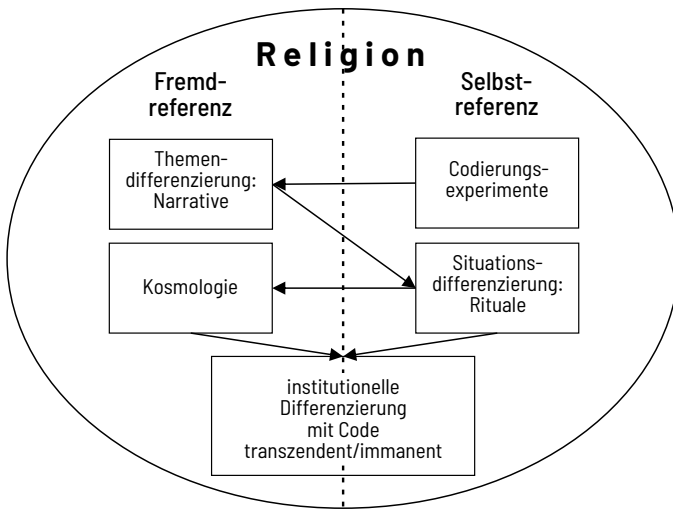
Religion

Fremdreferenz

Selbstreferenz

Themendifferenzierung: Narrative

Codierungsexperimente

Kosmologie

Situationsdifferenzierung: Rituale

institutionelle Differenzierung mit Code transzendent/immanent